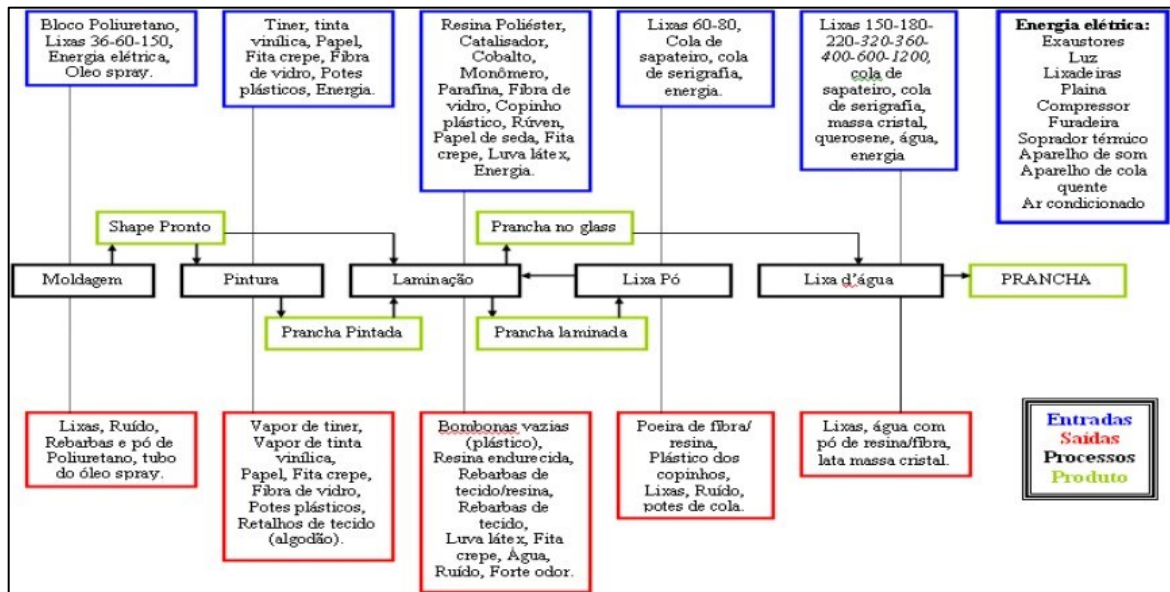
Bloco Poliuretano, Lixas 36-60-150, Energia elétrica, Oleo spray.

Tiner, tinta vinílica, Papel, Fita crepe, Fibra de vidro, Potes plásticos, Energia.

Resina Poliéster, Catalisador, Cobalto, Monômero, Parafina, Fibra de vidro, Copinho plástico, Rúven, Papel de seda, Fita crepe, Luva látex, Energia.

Lixas 60-80, Cola de sapateiro, cola de serigrafia, energia.

Lixas 150-180-220-320-360-400-600-1200, cola de sapateiro, cola de serigrafia, massa cristal, querosene, água, energia

Energia elétrica:
Exaustores
Luz
Lixadeiras
Plaina
Compressor
Furadeira
Soprador térmico
Aparelho de som
Aparelho de cola quente
Ar condicionado

Shape Pronto

Prancha no glass

Moldagem

Pintura

Laminação

Lixa Pó

Lixa d'água

PRANCHA

Prancha Pintada

Prancha laminada

Lixas, Ruído, Rebarbas e pó de Poliuretano, tubo do óleo spray.

Vapor de tiner, Vapor de tinta vinílica, Papel, Fita crepe, Fibra de vidro, Potes plásticos, Retalhos de tecido (algodão).

Bombonas vazias (plástico), Resina endurecida, Rebarbas de tecido/resina, Rebarbas de tecido, Luva látex, Fita crepe, Água, Ruído, Forte odor.

Poeira de fibra/ resina, Plástico dos copinhos, Lixas, Ruído, potes de cola.

Lixas, água com pó de resina/fibra, lata massa cristal.

Entradas
Saídas
Processos
Produto